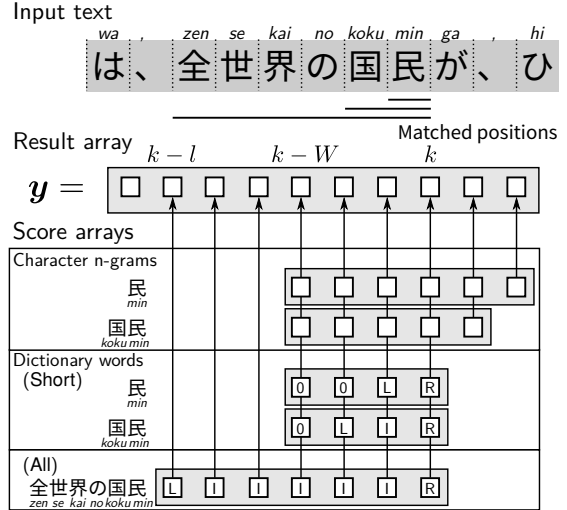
Input text

wa , zen se kai no koku min ga , hi
は、全世界の国民が、ひ

Matched positions

Result array $k-l$ $k-W$ $k$

$\boldsymbol{y} =$

Score arrays

Character n-grams

民
min

国民
koku min

Dictionary words
(Short)

民
min
0 0 L R

国民
koku min
0 L I R

(All)
全世界の国民
zen se kai no koku min
L I I I I I R